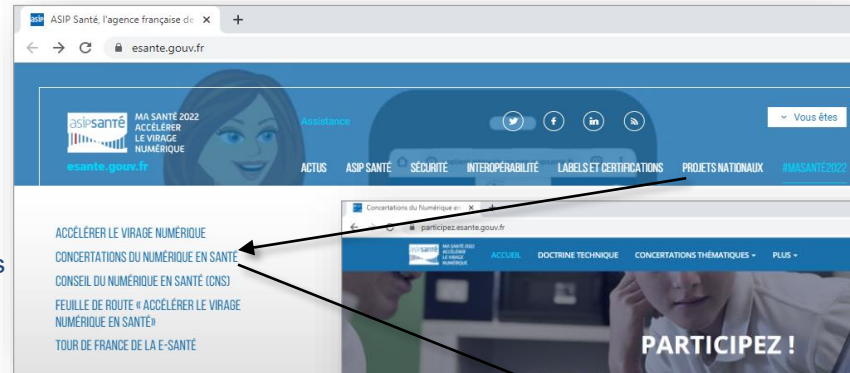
asip ASIP Santé, l'agence française de ×

+

esante.gouv.fr

asipsanté MA SANTÉ 2022 ACCÉLÉRER LE VIRAGE NUMÉRIQUE

esante.gouv.fr

Assistance

Vous êtes

ACTUS ASIP SANTÉ SÉCURITÉ INTEROPÉRABILITÉ LABELS ET CERTIFICATIONS PROJETS NATIONAUX #MASANTÉ2022

ACCÉLÉRER LE VIRAGE NUMÉRIQUE

CONCERTATIONS DU NUMÉRIQUE EN SANTÉ

CONSEIL DU NUMÉRIQUE EN SANTÉ (CNS)

FEUILLE DE ROUTE « ACCÉLÉRER LE VIRAGE NUMÉRIQUE EN SANTÉ»

TOUR DE FRANCE DE LA E-SANTÉ

s

Concertations du Numérique en ×

+

participez.esante.gouv.fr

MA SANTÉ 2022 ACCÉLÉRER LE VIRAGE NUMÉRIQUE

ACCUEIL DOCTRINE TECHNIQUE CONCERTATIONS THÉMATIQUES ▾ PLUS ▾

PARTICIPEZ !